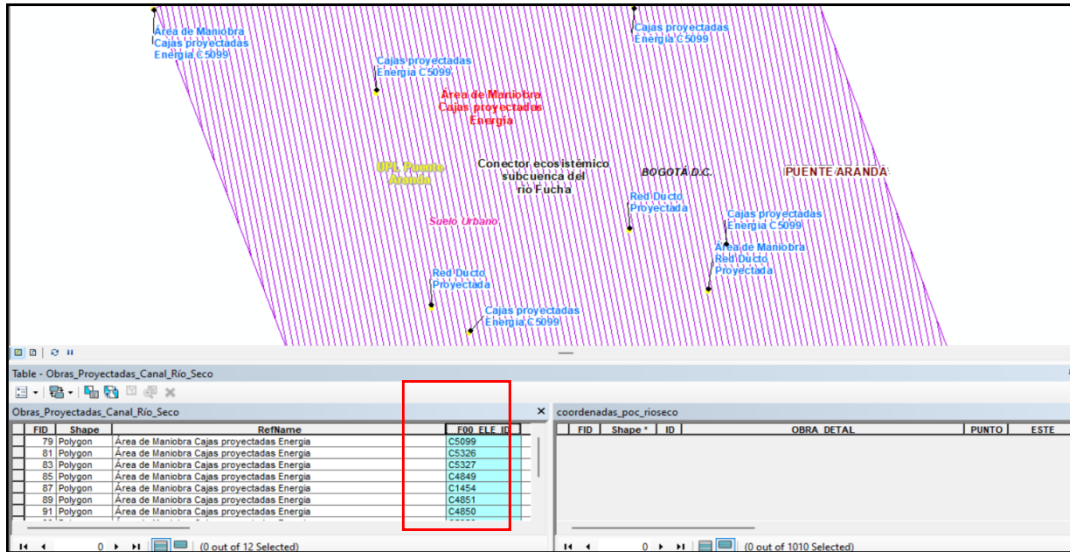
Área de Maniobra Cajas proyectadas Energía C5099

Cajas proyectadas Energía C5099

Cajas proyectadas Energía C5099

Área de Maniobra Cajas proyectadas Energía

UPL Puente Aranda

Conector ecosistémico subcuenca del río Fucha

BOGOTÁ D.C.

PUENTE ARANDA

Red Ducto Proyectada

Cajas proyectadas Energía C5099

Suelo Urbano

Área de Maniobra Red Ducto Proyectada

Red Ducto Proyectada

Cajas proyectadas Energía C5099

Table - Obras_Proyectadas_Canal_Río_Seco

Obras_Proyectadas_Canal_Río_Seco

| FID | Shape | RefName | F00_ELE_ID |
|---|---|---|---|
| 79 | Polygon | Área de Maniobra Cajas proyectadas Energía | C5099 |
| 81 | Polygon | Área de Maniobra Cajas proyectadas Energía | C5326 |
| 83 | Polygon | Área de Maniobra Cajas proyectadas Energía | C5327 |
| 85 | Polygon | Área de Maniobra Cajas proyectadas Energía | C4849 |
| 87 | Polygon | Área de Maniobra Cajas proyectadas Energía | C1454 |
| 89 | Polygon | Área de Maniobra Cajas proyectadas Energía | C4851 |
| 91 | Polygon | Área de Maniobra Cajas proyectadas Energía | C4850 |

0 (0 out of 12 Selected)

coordenadas_poc_rioseco

| FID | Shape * | ID | OBRA_DETAL | PUNTO | ESTE |
|---|---|---|---|---|---|

0 (0 out of 1010 Selected)